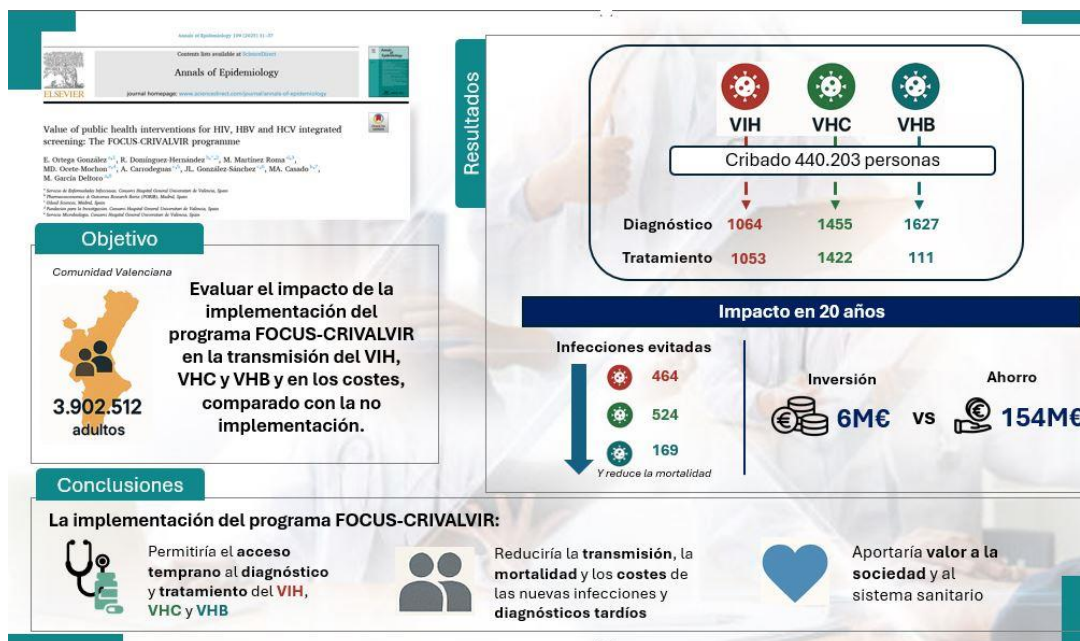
Annals of Epidemiology 100 (2025) 31–37

Contents lists available at ScienceDirect

Annals of Epidemiology

journal homepage: www.sciencedirect.com/journal/annals-of-epidemiology

ELSEVIER

Value of public health interventions for HIV, HBV and HCV integrated screening: The FOCUS-CRIVALVIR programme

E. Ortega González, R. Domínguez-Hernández, M. Martínez Roma, MD. Ocete-Mochon, A. Carrodeguas, JL. González-Sánchez, MA. Casado, M. García Deltoro

Objetivo

Comunidad Valenciana

3.902.512 adultos

Evaluar el impacto de la implementación del programa FOCUS-CRIVALVIR en la transmisión del VIH, VHC y VHB y en los costes, comparado con la no implementación.

Resultados

VIH VHC VHB

Cribado 440.203 personas

| | VIH | VHC | VHB |
|---|---|---|---|
| Diagnóstico | 1064 | 1455 | 1627 |
| Tratamiento | 1053 | 1422 | 111 |

Impacto en 20 años

Infecciones evitadas

464

524

169

Y reduce la mortalidad

Inversión

6M€

vs

Ahorro

154M€

Conclusiones

La implementación del programa FOCUS-CRIVALVIR:

Permitiría el acceso temprano al diagnóstico y tratamiento del VIH, VHC y VHB

Reduciría la transmisión, la mortalidad y los costes de las nuevas infecciones y diagnósticos tardíos

Aportaría valor a la sociedad y al sistema sanitario